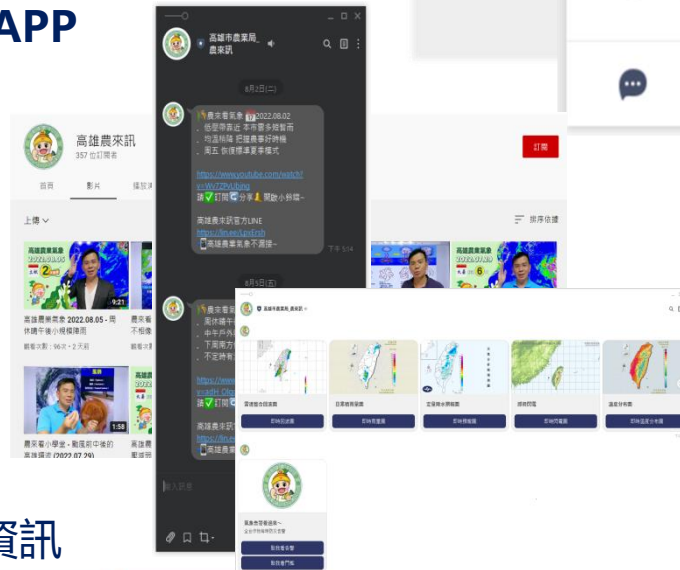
APP

高雄市農業局_農來訊

8月2日(二)

農來看氣象 2022.08.02
低壓帶影響 本市雷多陣雨
吹西南風 把握農事好時機
周五 恢復標準夏季模式

https://www.youtube.com/watch?v=Wv7ZPvUbng
請✅訂閱分享 開啟小鈴鐺~

高雄農來訊官方LINE
https://lin.ee/LppEnIsh
高雄農業氣象不漏接~

下午 5:14

8月5日(五)

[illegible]

高雄農來訊
357 位訂閱者

首頁 影片 播放清單

訂閱

上傳 排序依據

高雄農氣象
2022.08.05
9:21
農來看氣象 2022.08.05 - 雨休晴午後小規模陣雨
觀看次數：96次・2 天前

1:58
農來看小學堂 - 颱風前中後的農務提醒 (2022.07.29)

高雄農業局_農來訊

雷達回波圖 即時回波圖
日累積雨量圖 即時雨量圖
定量降水預報圖 即時預報圖
紅外線雲圖 即時雲圖
溫度分布圖 即時溫度分布圖

農業氣象服務~
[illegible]
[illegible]
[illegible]

輸入訊息

資訊